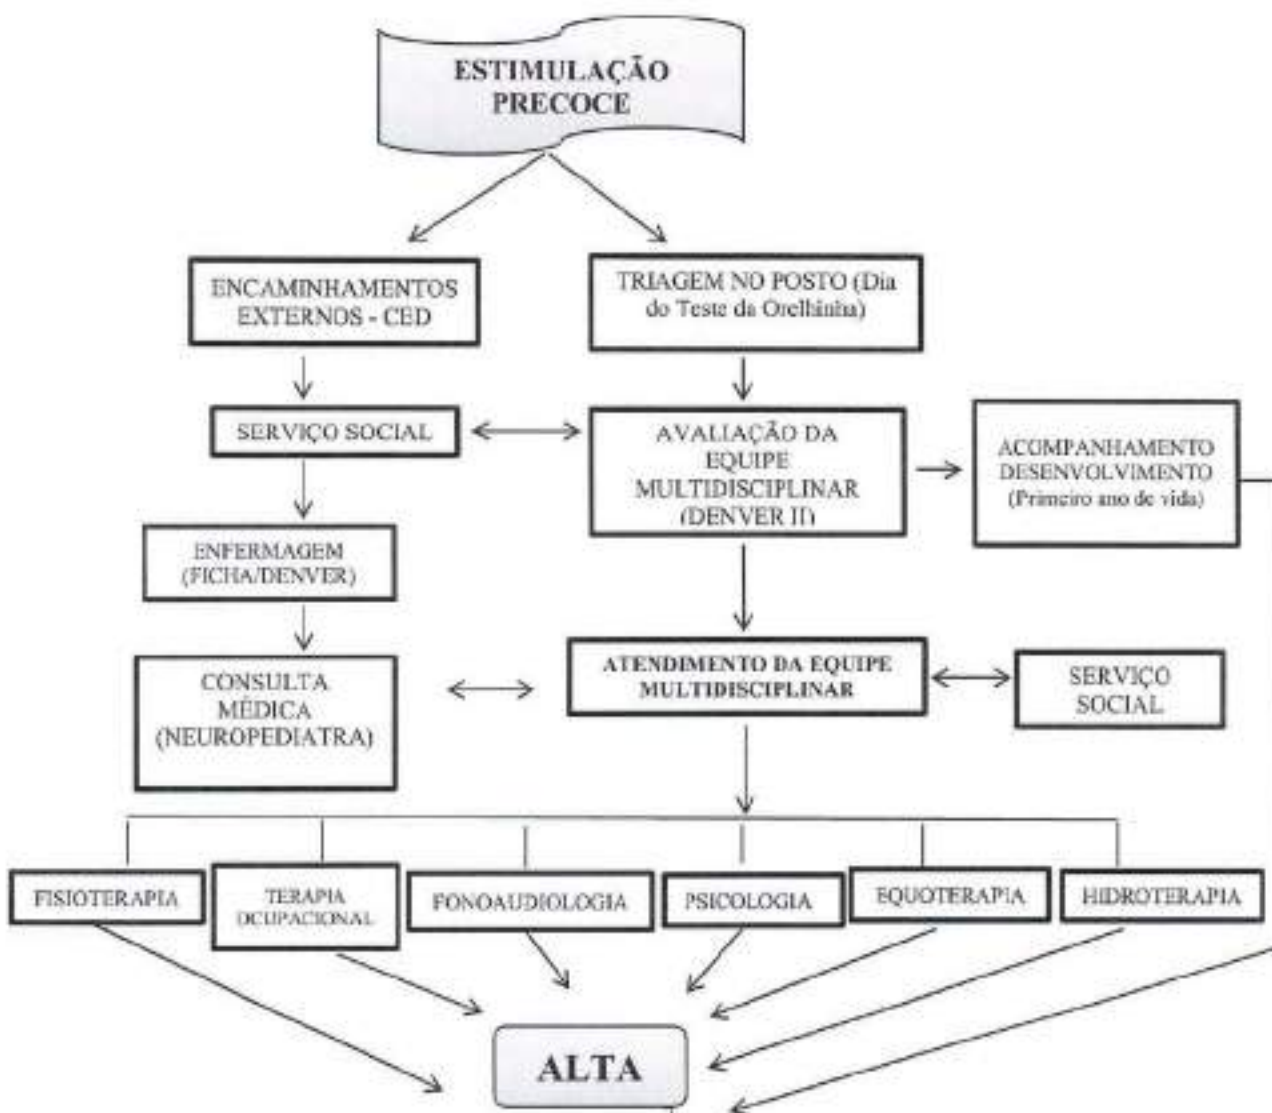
ESTIMULAÇÃO PRECOCE

ENCAMINHAMENTOS EXTERNOS - CED

TRIAGEM NO POSTO (Dia do Teste da Orelhinha)

SERVIÇO SOCIAL

AVALIAÇÃO DA EQUIPE MULTIDISCIPLINAR (DENVER II)

ACOMPANHAMENTO DESENVOLVIMENTO (Primeiro ano de vida)

ENFERMAGEM (FICHA/DENVER)

CONSULTA MÉDICA (NEUROPEDIATRA)

ATENDIMENTO DA EQUIPE MULTIDISCIPLINAR

SERVIÇO SOCIAL

FISIOTERAPIA

TERAPIA OCUPACIONAL

FONOAUDIOLOGIA

PSICOLOGIA

EQUOTERAPIA

HIDROTERAPIA

ALTA